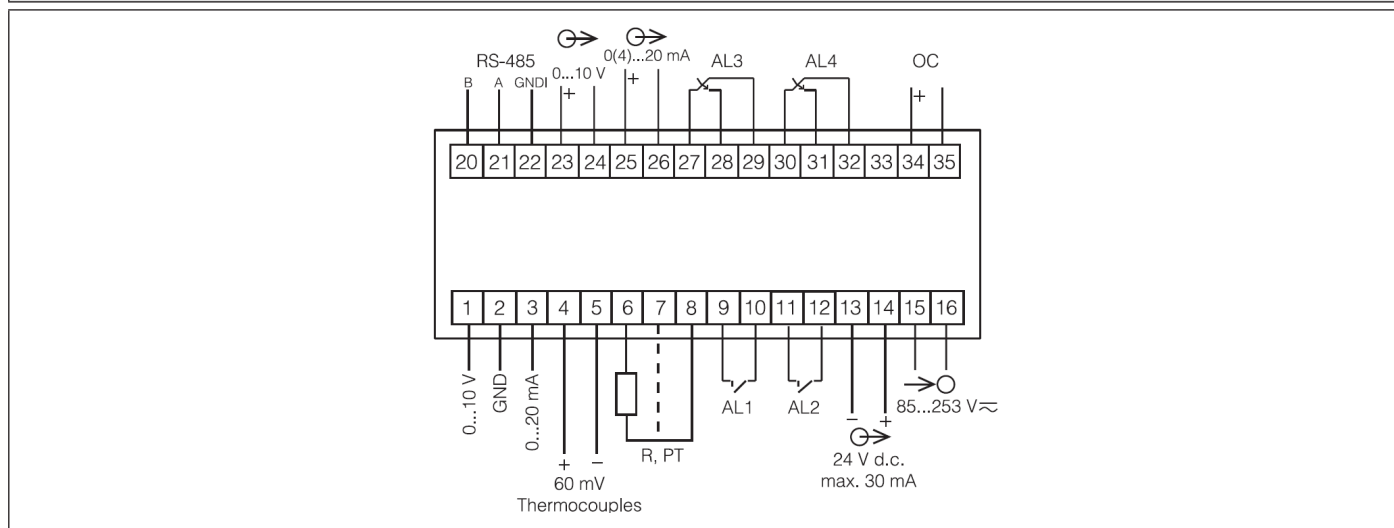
RS-485
B A GNDI
0...10 V
+
0(4)...20 mA
+
AL3
AL4
OC
+

| 20 | 21 | 22 | 23 | 24 | 25 | 26 | 27 | 28 | 29 | 30 | 31 | 32 | 33 | 34 | 35 |
|---|---|---|---|---|---|---|---|---|---|---|---|---|---|---|---|

| 1 | 2 | 3 | 4 | 5 | 6 | 7 | 8 | 9 | 10 | 11 | 12 | 13 | 14 | 15 | 16 |
|---|---|---|---|---|---|---|---|---|---|---|---|---|---|---|---|

0...10 V
GND
0...20 mA
+
−
60 mV
Thermocouples
R, PT
AL1
AL2
−
+
24 V d.c.
max. 30 mA
85...253 V$\eqsim$